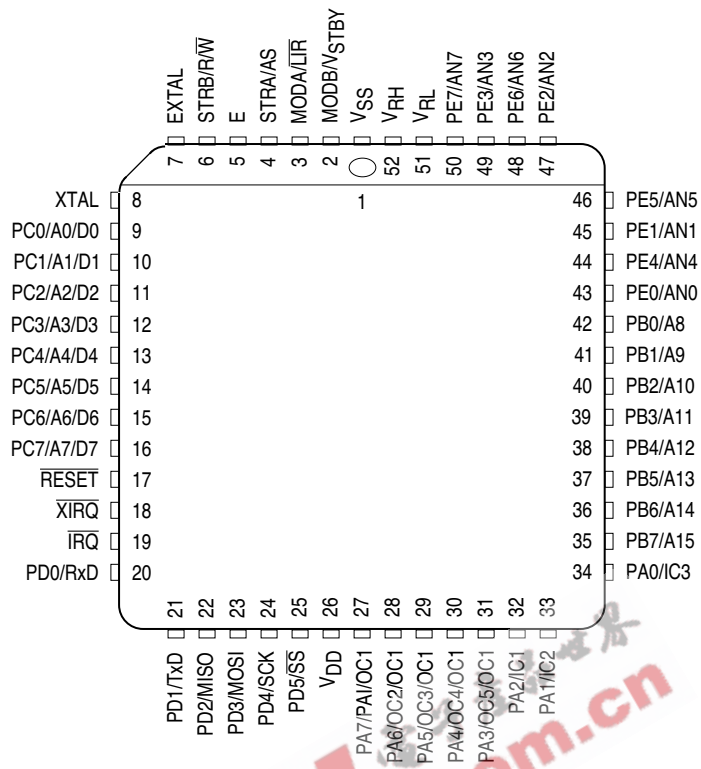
EXTAL
STRB/$R/\overline{W}$
E
STRA/AS
MODA/$\overline{LIR}$
MODB/$V_{STBY}$
$V_{SS}$
$V_{RH}$
$V_{RL}$
PE7/AN7
PE3/AN3
PE6/AN6
PE2/AN2

7
6
5
4
3
2
52
51
50
49
48
47

1

XTAL 8
PC0/A0/D0 9
PC1/A1/D1 10
PC2/A2/D2 11
PC3/A3/D3 12
PC4/A4/D4 13
PC5/A5/D5 14
PC6/A6/D6 15
PC7/A7/D7 16
$\overline{RESET}$ 17
$\overline{XIRQ}$ 18
$\overline{IRQ}$ 19
PD0/RxD 20

46 PE5/AN5
45 PE1/AN1
44 PE4/AN4
43 PE0/AN0
42 PB0/A8
41 PB1/A9
40 PB2/A10
39 PB3/A11
38 PB4/A12
37 PB5/A13
36 PB6/A14
35 PB7/A15
34 PA0/IC3

21
22
23
24
25
26
27
28
29
30
31
32
33

PD1/TxD
PD2/MISO
PD3/MOSI
PD4/SCK
PD5/$\overline{SS}$
$V_{DD}$
PA7/PAI/OC1
PA6/OC2/OC1
PA5/OC3/OC1
PA4/OC4/OC1
PA3/OC5/OC1
PA2/IC1
PA1/IC2

.cn